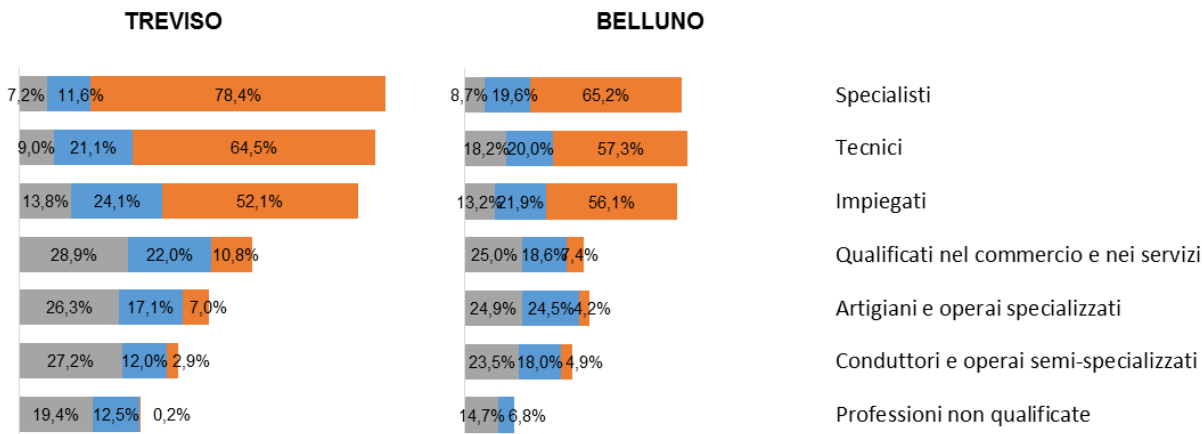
TREVISO

BELLUNO

7,2% 11,6% 78,4%
9,0% 21,1% 64,5%
13,8% 24,1% 52,1%
28,9% 22,0% 10,8%
26,3% 17,1% 7,0%
27,2% 12,0% 2,9%
19,4% 12,5% 0,2%

8,7% 19,6% 65,2%
18,2% 20,0% 57,3%
13,2% 21,9% 56,1%
25,0% 18,6% 7,4%
24,9% 24,5% 4,2%
23,5% 18,0% 4,9%
14,7% 6,8%

Specialisti
Tecnici
Impiegati
Qualificati nel commercio e nei servizi
Artigiani e operai specializzati
Conduttori e operai semi-specializzati
Professioni non qualificate